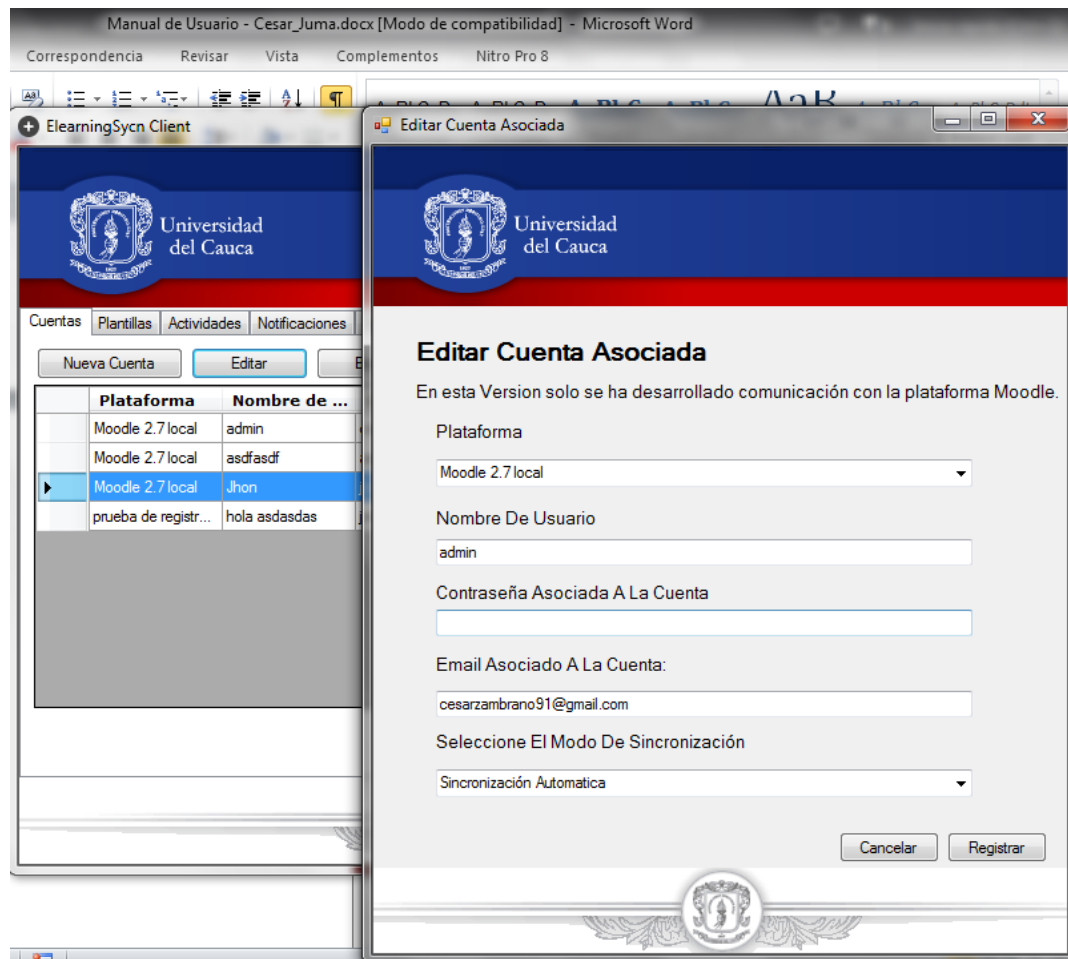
Manual de Usuario - Cesar_Juma.docx [Modo de compatibilidad] - Microsoft Word

Correspondencia Revisar Vista Complementos Nitro Pro 8

ElearningSycn Client

Universidad del Cauca

Cuentas Plantillas Actividades Notificaciones

Nueva Cuenta Editar

| Plataforma | Nombre de ... |
|---|---|
| Moodle 2.7 local | admin |
| Moodle 2.7 local | asdfasdf |
| Moodle 2.7 local | Jhon |
| prueba de registr... | hola asdasdas |

Editar Cuenta Asociada

Universidad del Cauca

Editar Cuenta Asociada

En esta Version solo se ha desarrollado comunicación con la plataforma Moodle.

Plataforma

Moodle 2.7 local

Nombre De Usuario

admin

Contraseña Asociada A La Cuenta

Email Asociado A La Cuenta:

cesarzambrano91@gmail.com

Seleccione El Modo De Sincronización

Sincronización Automatica

Cancelar Registrar